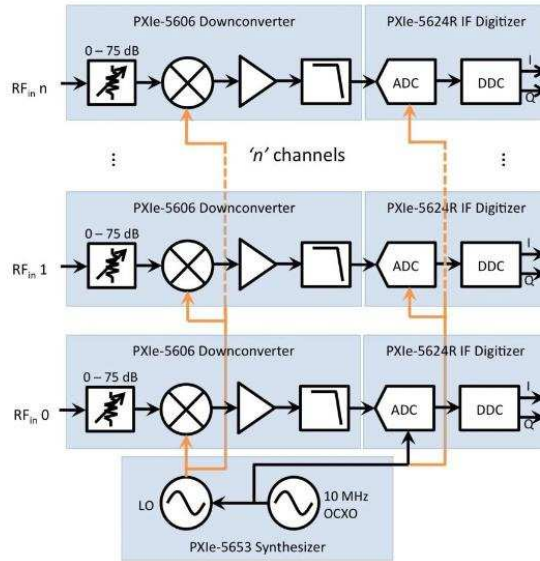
PXIe-5606 Downconverter

PXIe-5624R IF Digitizer

0 – 75 dB

$RF_{in}$ n

ADC

DDC

I

Q

⋮

'n' channels

⋮

PXIe-5606 Downconverter

PXIe-5624R IF Digitizer

0 – 75 dB

$RF_{in}$ 1

ADC

DDC

I

Q

PXIe-5606 Downconverter

PXIe-5624R IF Digitizer

0 – 75 dB

$RF_{in}$ 0

ADC

DDC

I

Q

LO

10 MHz OCXO

PXIe-5653 Synthesizer